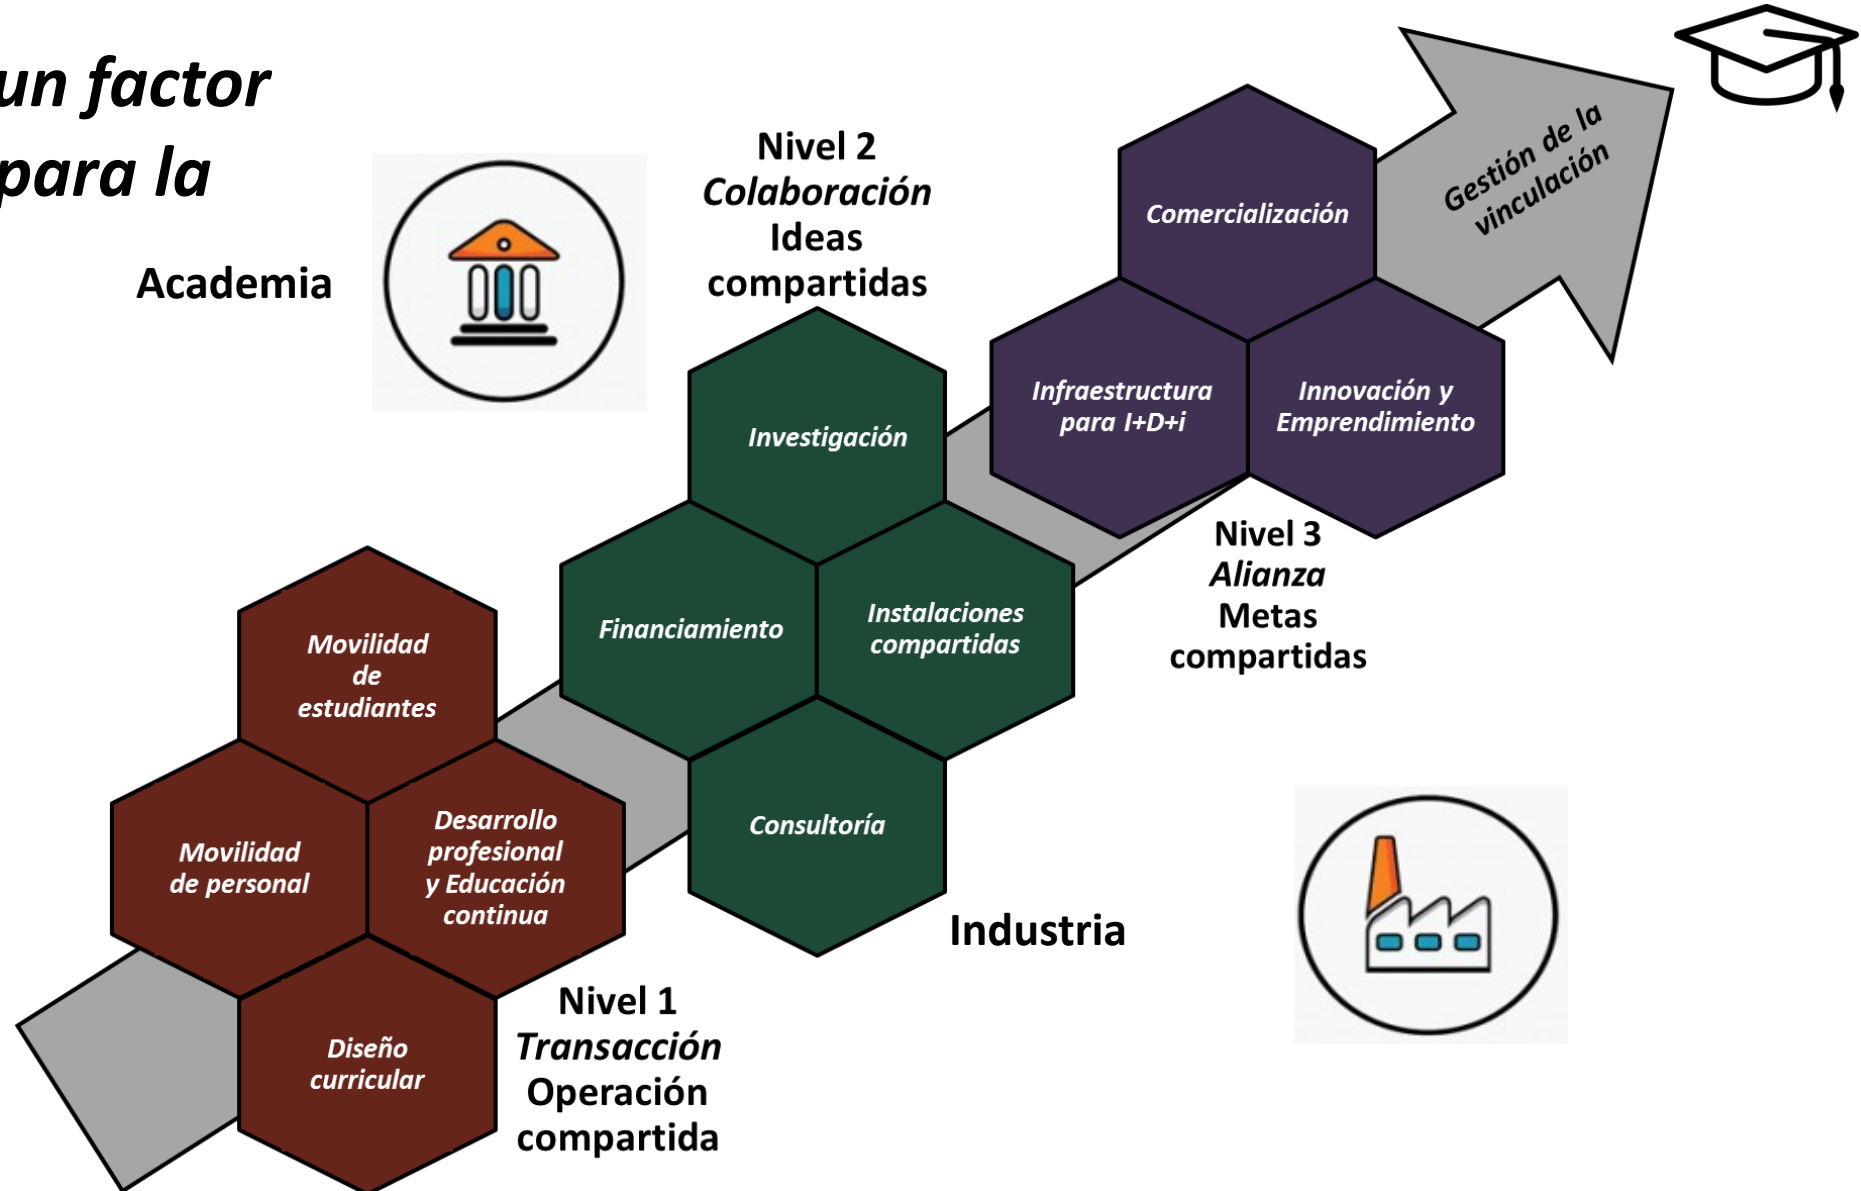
un factor
para la

Academia

Nivel 2
*Colaboración*
Ideas
compartidas

Comercialización

Gestión de la vinculación

Infraestructura para I+D+i

Innovación y Emprendimiento

Investigación

Nivel 3
*Alianza*
Metas
compartidas

Financiamiento

Instalaciones compartidas

Movilidad de estudiantes

Consultoría

Movilidad de personal

Desarrollo profesional y Educación continua

Industria

Diseño curricular

Nivel 1
*Transacción*
Operación
compartida